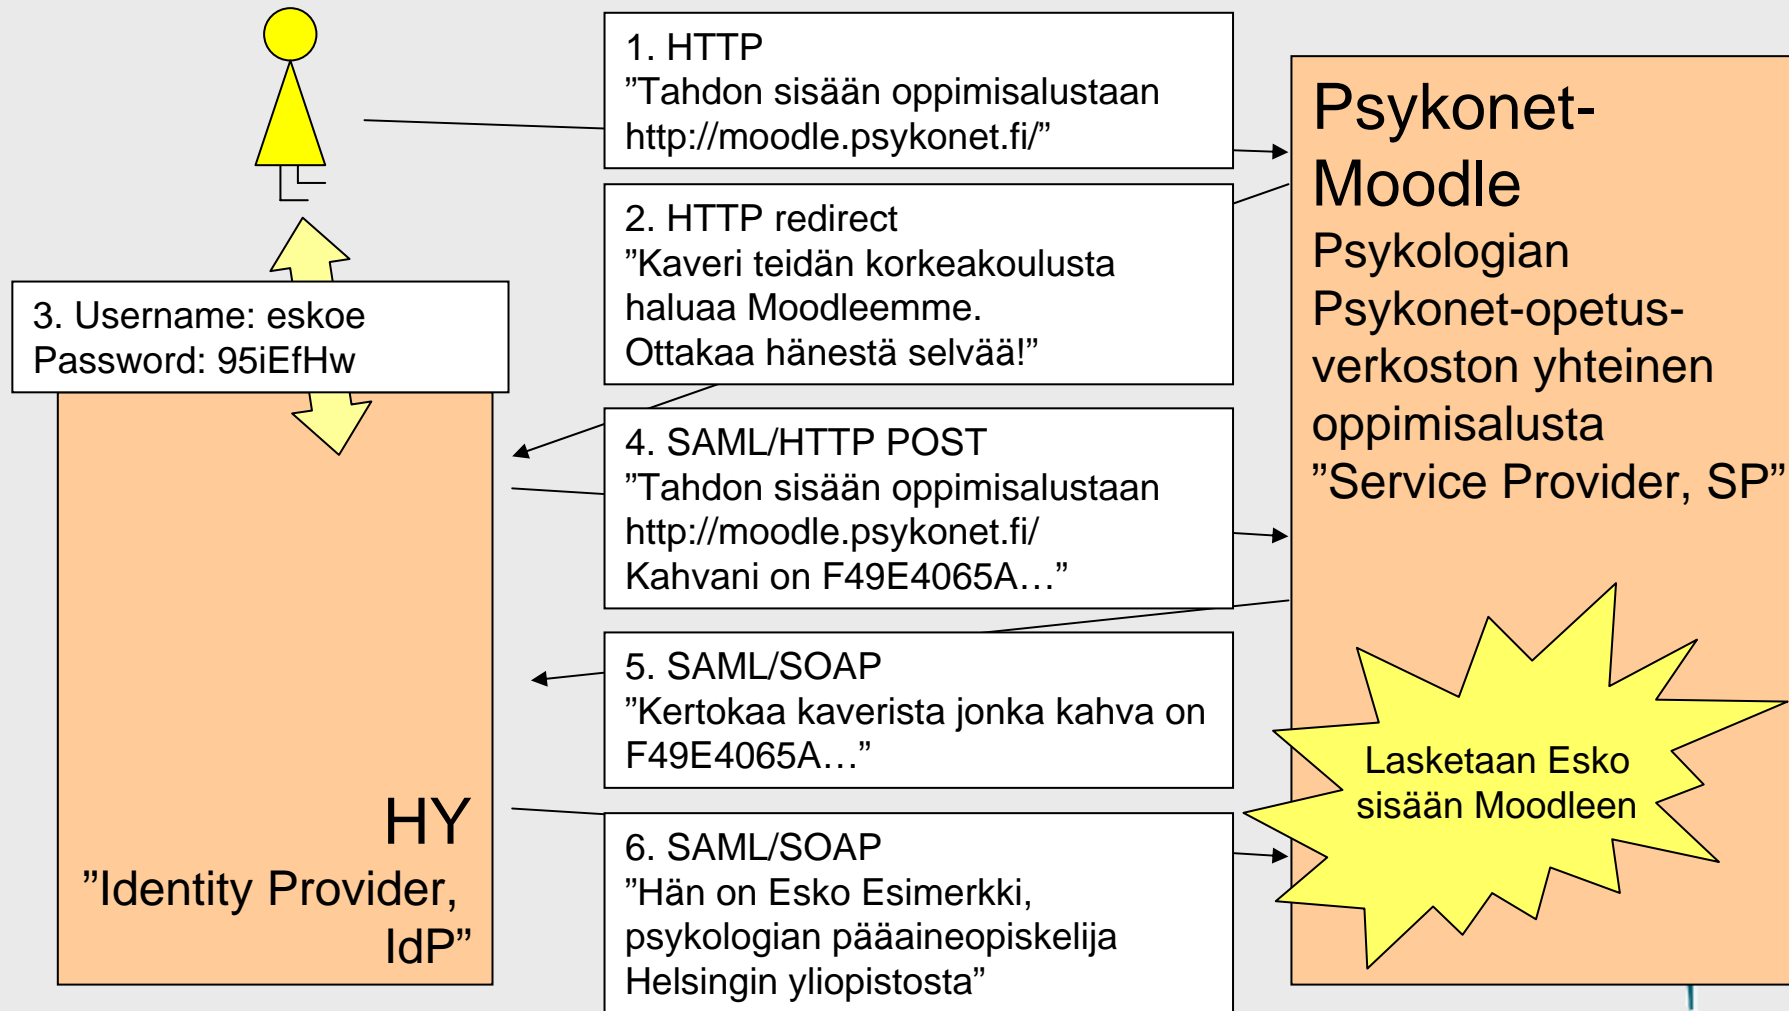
1. HTTP
”Tahdon sisään oppimisalustaan http://moodle.psykonet.fi/”

Psykonet-Moodle
Psykologian Psykonet-opetusverkoston yhteinen oppimisalusta
”Service Provider, SP”

2. HTTP redirect
”Kaveri teidän korkeakoulusta haluaa Moodleemme. Ottakaa hänestä selvää!”

3. Username: eskoe
Password: 95iEfHw

4. SAML/HTTP POST
”Tahdon sisään oppimisalustaan http://moodle.psykonet.fi/
Kahvani on F49E4065A…”

5. SAML/SOAP
”Kertokaa kaverista jonka kahva on F49E4065A…”

Lasketaan Esko sisään Moodleen

HY
”Identity Provider, IdP”

6. SAML/SOAP
”Hän on Esko Esimerkki, psykologian pääaineopiskelija Helsingin yliopistosta”